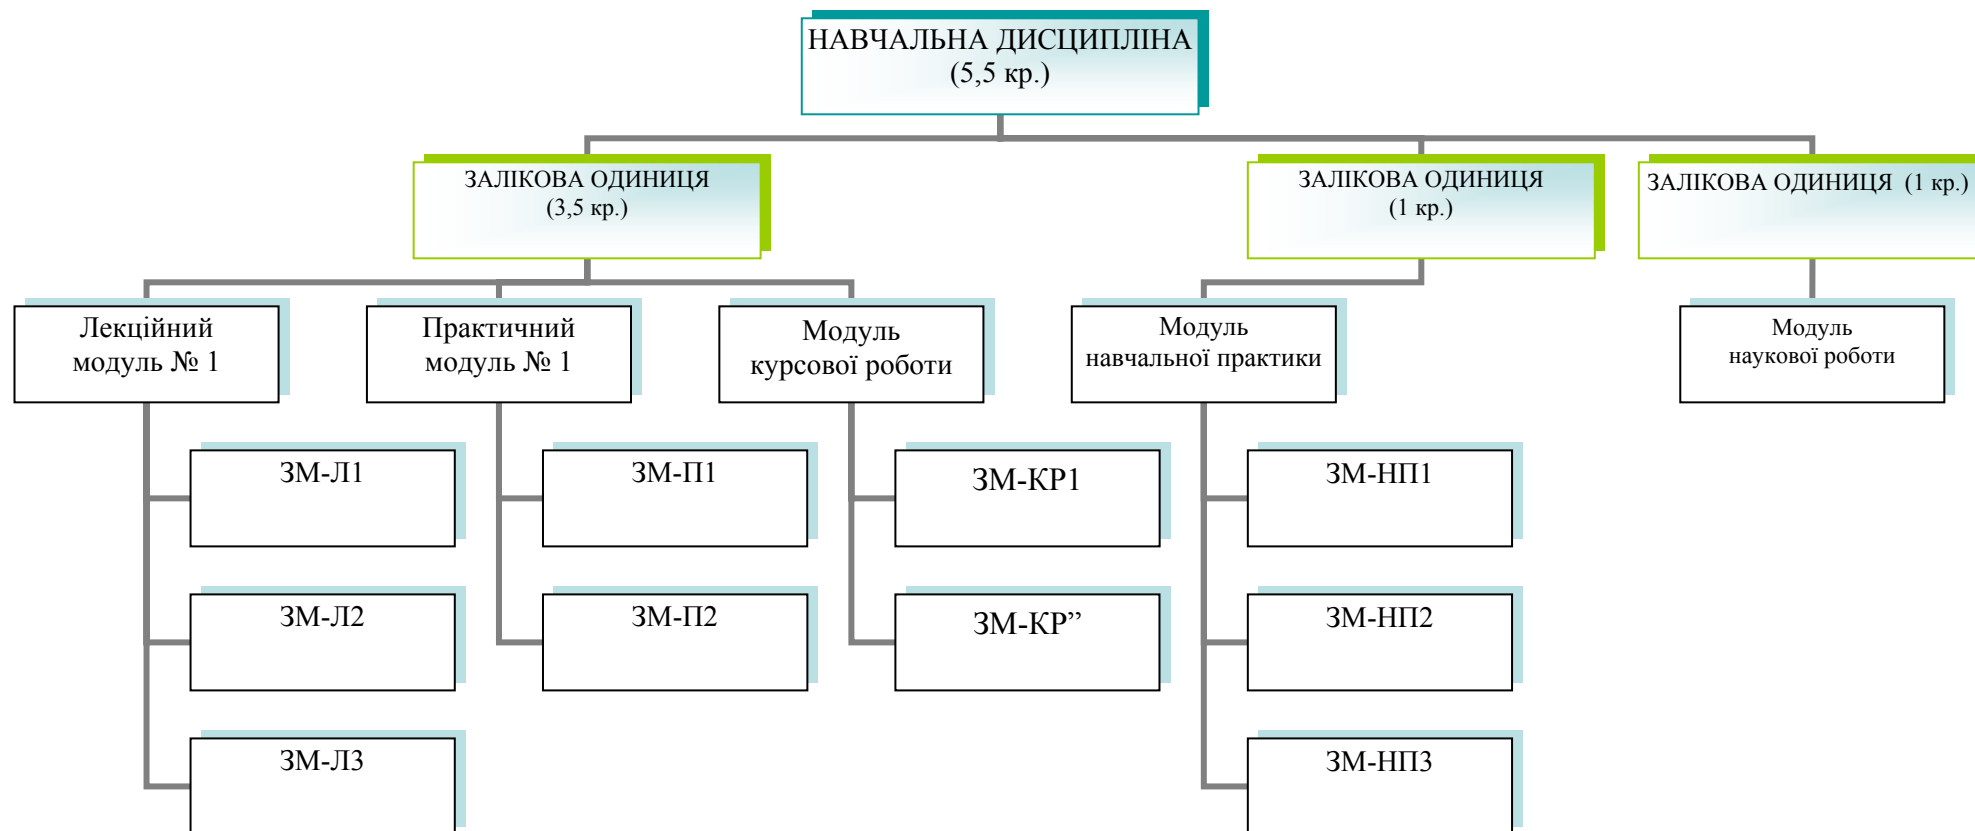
НАВЧАЛЬНА ДИСЦИПЛІНА
(5,5 кр.)

ЗАЛІКОВА ОДИНИЦЯ
(3,5 кр.)

ЗАЛІКОВА ОДИНИЦЯ
(1 кр.)

ЗАЛІКОВА ОДИНИЦЯ (1 кр.)

Лекційний модуль № 1

Практичний модуль № 1

Модуль курсової роботи

Модуль навчальної практики

Модуль наукової роботи

ЗМ-Л1

ЗМ-Л2

ЗМ-Л3

ЗМ-П1

ЗМ-П2

ЗМ-КР1

ЗМ-КР”

ЗМ-НП1

ЗМ-НП2

ЗМ-НП3